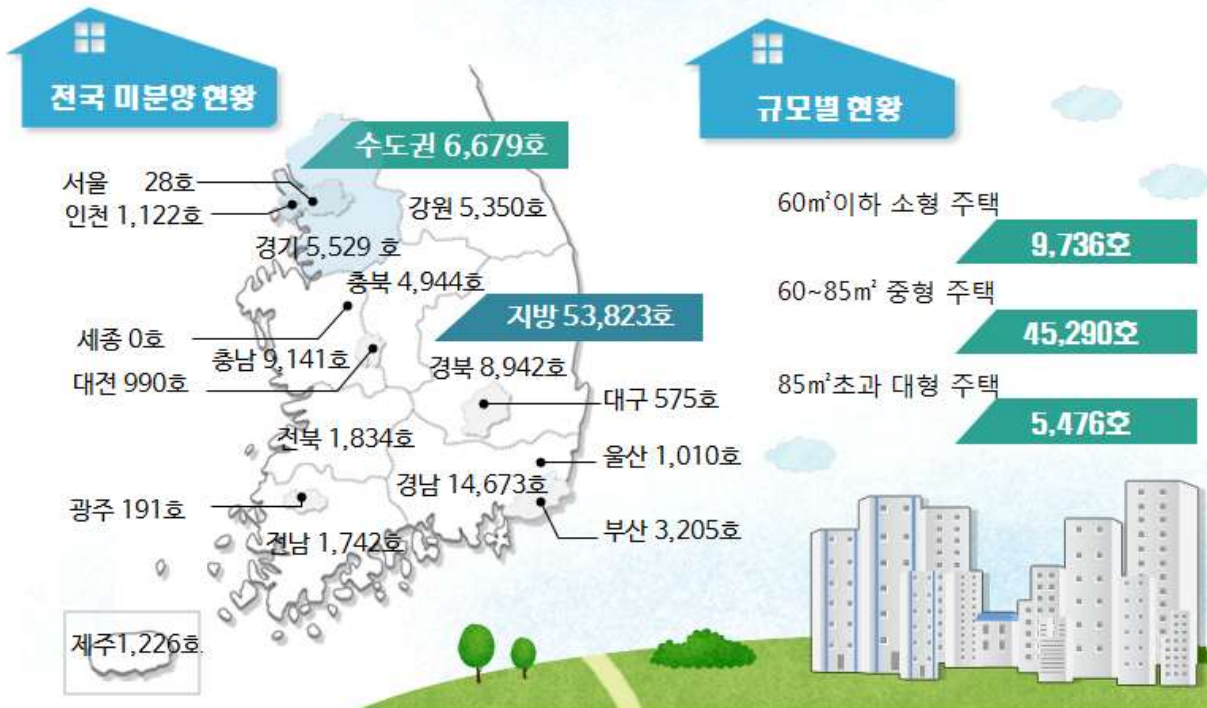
전국 미분양 현황

수도권 6,679호

서울 28호
인천 1,122호
강원 5,350호
경기 5,529 호
충북 4,944호
지방 53,823호
세종 0호
충남 9,141호
대전 990호
경북 8,942호
대구 575호
전북 1,834호
울산 1,010호
경남 14,673호
광주 191호
부산 3,205호
전남 1,742호
제주1,226호

규모별 현황

60㎡이하 소형 주택
9,736호
60~85㎡ 중형 주택
45,290호
85㎡초과 대형 주택
5,476호